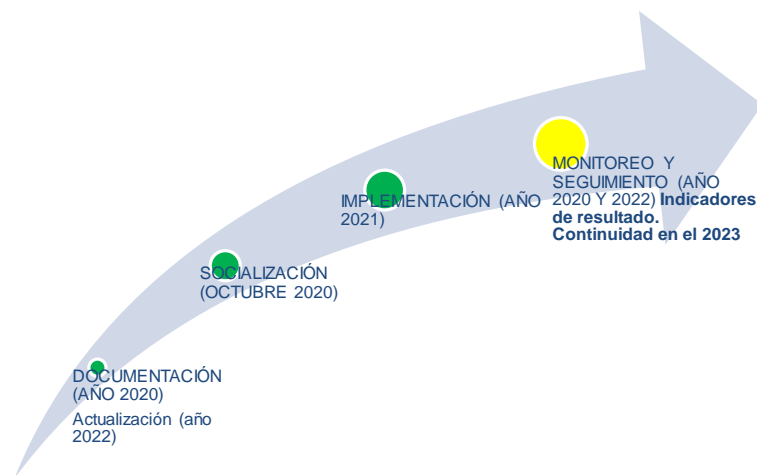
DOCUMENTACIÓN (AÑO 2020)
Actualización (año 2022)

SOCIALIZACIÓN (OCTUBRE 2020)

IMPLEMENTACIÓN (AÑO 2021)

MONITOREO Y SEGUIMIENTO (AÑO 2020 Y 2022) **Indicadores de resultado. Continuidad en el 2023**